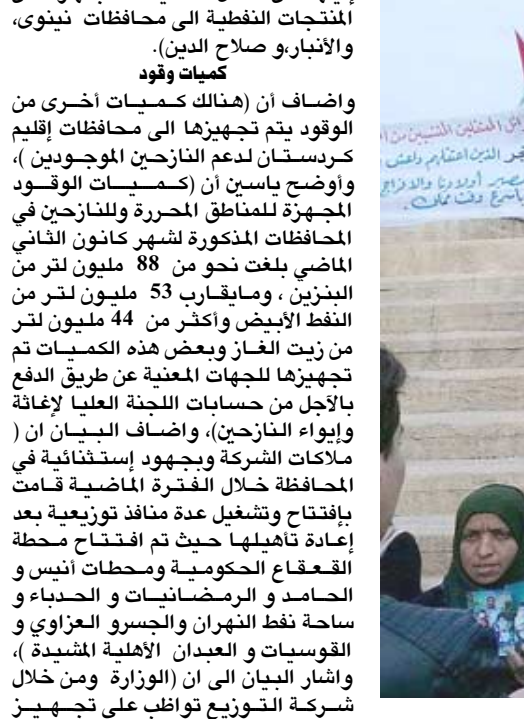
المنتجات النفطية الى محافظات نينوى، والأنبار،و صلاح الدين).

كميات وقود

واضاف أن (هنالك كميات أخرى من الوقود يتم تجهيزها الى محافظات إقليم كردستان لدعم النازحين الموجودين )، وأوضح ياسين أن (كميات الوقود المجهزة للمناطق المحررة وللنازحين في المحافظات المذكورة لشهر كانون الثاني الماضي بلغت نحو من 88 مليون لتر من البنزين ، ومايقارب 53 مليون لتر من النفط الأبيض وأكثر من 44 مليون لتر من زيت الغاز وبعض هذه الكميات تم تجهيزها للجهات المعنية عن طريق الدفع بالآجل من حسابات اللجنة العليا لإغاثة وإيواء النازحين)، واضاف البيان ان ( ملاكات الشركة وبجهود إستثنائية في المحافظة خلال الفترة الماضية قامت بإفتتاح وتشغيل عدة منافذ توزيعية بعد إعادة تأهيلها حيث تم افتتاح محطة القعقاع الحكومية ومحطات أنيس و الحامد و الرمضانيات و الحدباء و ساحة نفط النهران والجسرو العزاوي و القوسيات و العبدان الأهلية المشيدة )، واشار البيان الى ان (الوزارة ومن خلال شركة التوزيع تواظب على تجهيز

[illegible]